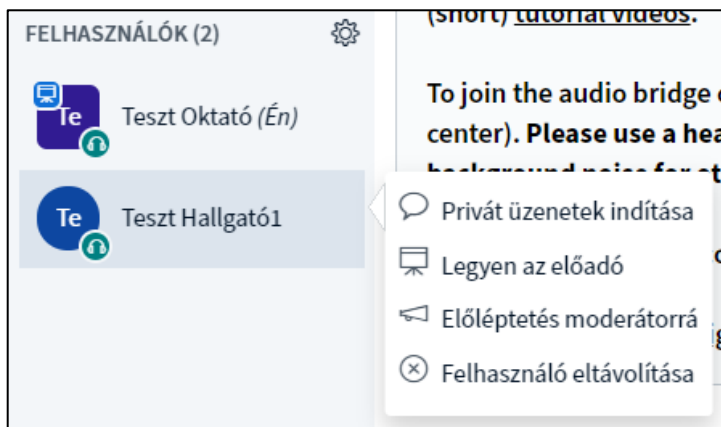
FELHASZNÁLÓK (2)

Te Teszt Oktató (Én)

Te Teszt Hallgató1

(short) tutorial videos.

To join the audio bridge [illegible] center). Please use a hea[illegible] background noise for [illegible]

Privát üzenetek indítása

Legyen az előadó

Előléptetés moderátorrá

Felhasználó eltávolítása